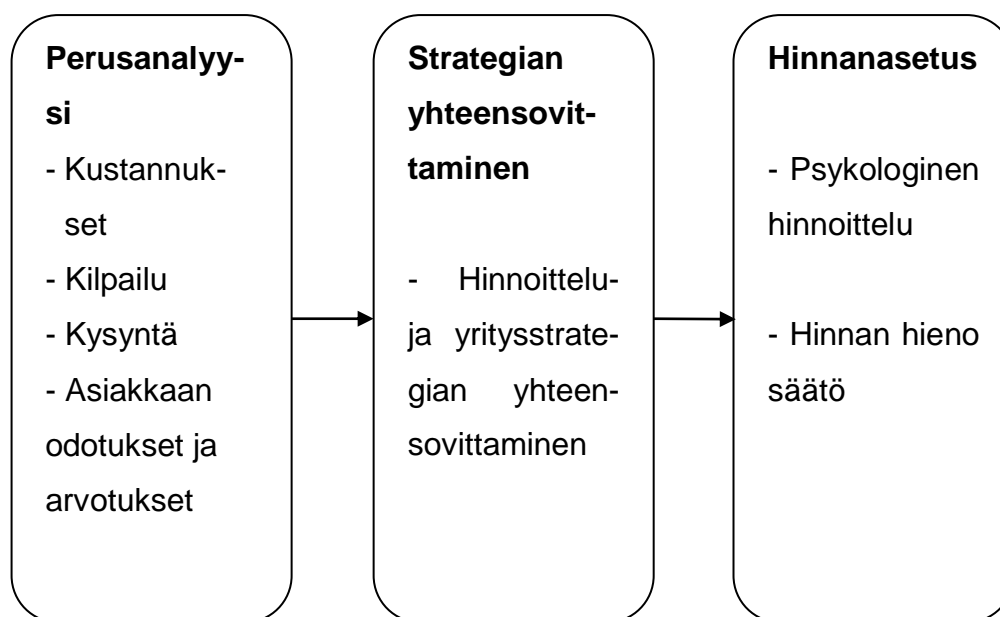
**Perusanalyysi**
- Kustannukset
- Kilpailu
- Kysyntä
- Asiakkaan odotukset ja arvotukset

**Strategian yhteensovittaminen**
- Hinnoittelu- ja yritysstrategian yhteensovittaminen

**Hinnanasetus**
- Psykologinen hinnoittelu
- Hinnan hieno säätö